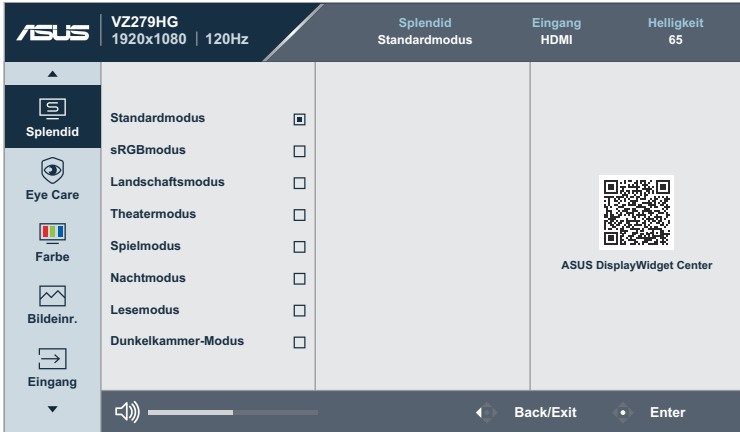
ASUS

VZ279HG
1920x1080 | 120Hz

Splendid
Standardmodus

Eingang
HDMI

Helligkeit
65

Splendid

Eye Care

Farbe

Bildeinr.

Eingang

Standardmodus
sRGBmodus
Landschaftsmodus
Theatermodus
Spielmodus
Nachtmodus
Lesemodus
Dunkelkammer-Modus

ASUS DisplayWidget Center

Back/Exit
Enter